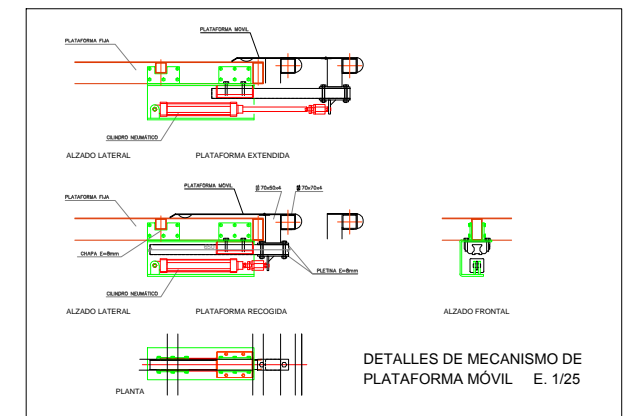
PLATAFORMA FIJA

PLATAFORMA MÓVIL

CILINDRO NEUMÁTICO

ALZADO LATERAL

PLATAFORMA EXTENDIDA

PLATAFORMA FIJA

PLATAFORMA MÓVIL

⌀ 75x50x4

⌀ 70x70x4

CHAPA E=8mm

PLETINA E=8mm

CILINDRO NEUMÁTICO

ALZADO LATERAL

PLATAFORMA RECOGIDA

ALZADO FRONTAL

PLANTA

DETALLES DE MECANISMO DE PLATAFORMA MÓVIL E. 1/25